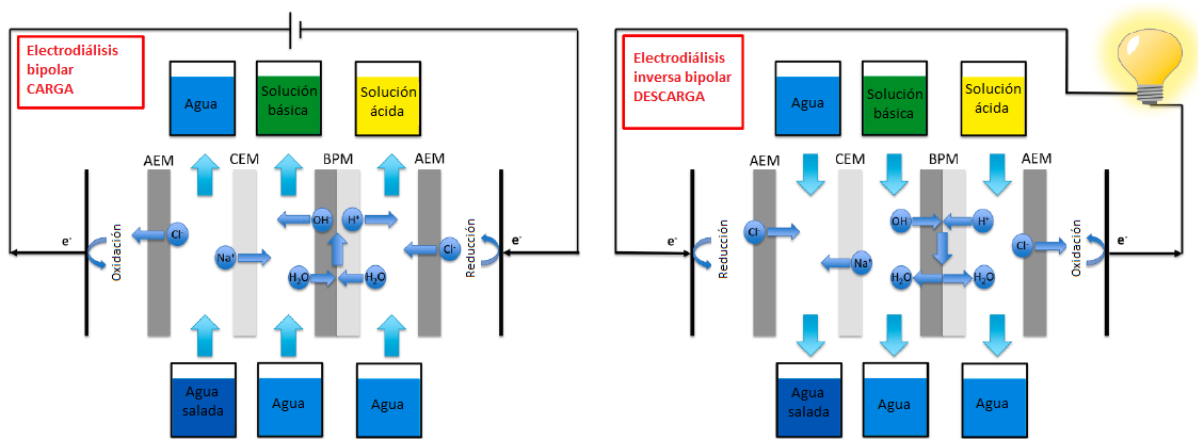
Electrodiálisis bipolar CARGA

Agua

Solución básica

Solución ácida

AEM CEM BPM AEM

$e^-$

Oxidación

$Cl^-$

$Na^+$

$OH^-$

$H^+$

$H_2O$

$H_2O$

$Cl^-$

Reducción

$e^-$

Agua salada

Agua

Agua

Electrodiálisis inversa bipolar DESCARGA

Agua

Solución básica

Solución ácida

AEM CEM BPM AEM

$e^-$

Reducción

$Cl^-$

$Na^+$

$OH^-$

$H^+$

$H_2O$

$H_2O$

$Cl^-$

Oxidación

$e^-$

Agua salada

Agua

Agua